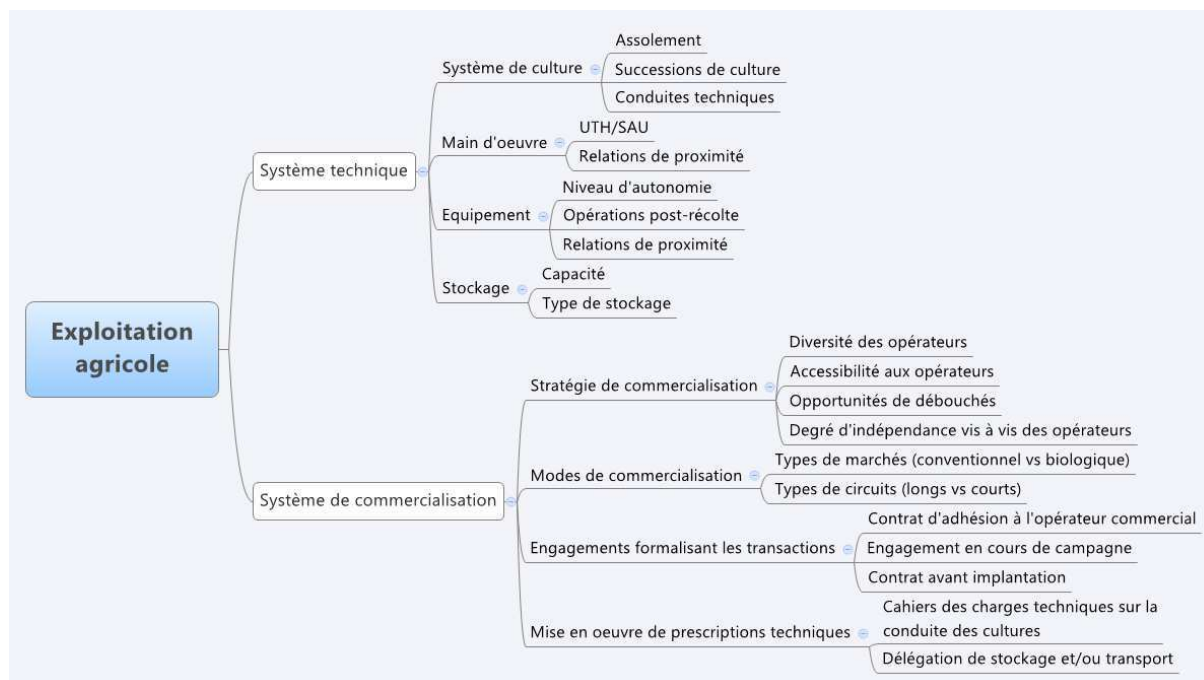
Exploitation agricole

Système technique

Système de culture
Assolement
Successions de culture
Conduites techniques

Main d'oeuvre
UTH/SAU
Relations de proximité

Equipement
Niveau d'autonomie
Opérations post-récolte
Relations de proximité

Stockage
Capacité
Type de stockage

Système de commercialisation

Stratégie de commercialisation
Diversité des opérateurs
Accessibilité aux opérateurs
Opportunités de débouchés
Degré d'indépendance vis à vis des opérateurs

Modes de commercialisation
Types de marchés (conventionnel vs biologique)
Types de circuits (longs vs courts)

Engagements formalisant les transactions
Contrat d'adhésion à l'opérateur commercial
Engagement en cours de campagne
Contrat avant implantation

Mise en oeuvre de prescriptions techniques
Cahiers des charges techniques sur la conduite des cultures
Délégation de stockage et/ou transport